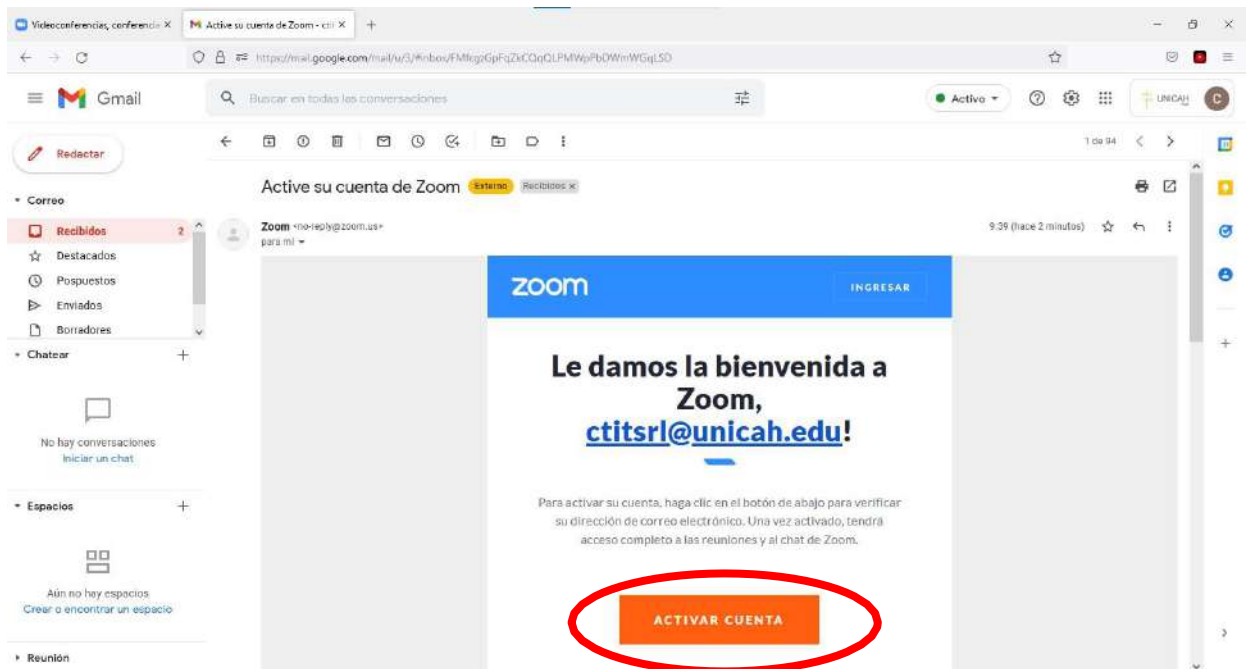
Videoconferencias, conferencia ×
M Active su cuenta de Zoom - ctit ×
+

https://mail.google.com/mail/u/3/#inbox/FMfcgzGpFqZkCQqQLPMWpPbDWmWGqLSD

Gmail
Buscar en todas las conversaciones
Activo
UNICAH
C

Redactar
Correo
Recibidos 2
Destacados
Pospuestos
Enviados
Borradores
Chatear +
No hay conversaciones
Iniciar un chat
Espacios +
Aún no hay espacios
Crear o encontrar un espacio
Reunión

1 de 94

Active su cuenta de Zoom Externo Recibidos ×

Zoom <no-reply@zoom.us>
para mí
9:39 (hace 2 minutos)

zoom
INGRESAR

Le damos la bienvenida a Zoom, ctitsrl@unicah.edu!

Para activar su cuenta, haga clic en el botón de abajo para verificar su dirección de correo electrónico. Una vez activado, tendrá acceso completo a las reuniones y al chat de Zoom.

ACTIVAR CUENTA